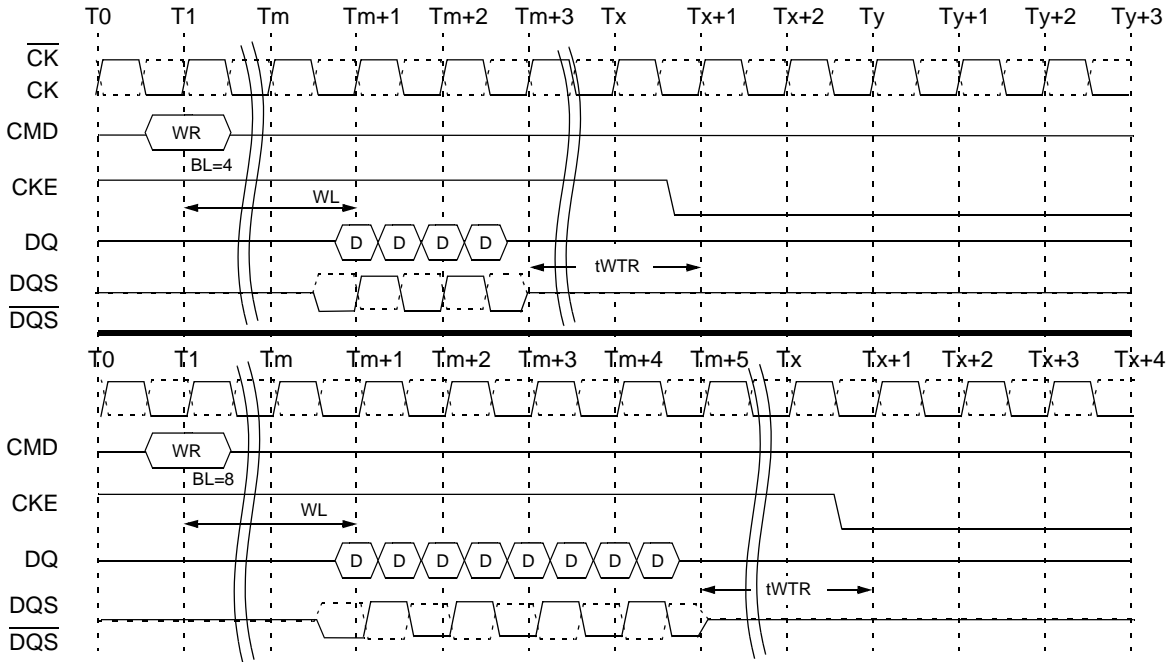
T0 T1 Tm Tm+1 Tm+2 Tm+3 Tx Tx+1 Tx+2 Ty Ty+1 Ty+2 Ty+3

$\overline{CK}$
CK
CMD
WR
BL=4
CKE
WL
DQ
D D D D
tWTR
DQS
$\overline{DQS}$

T0 T1 Tm Tm+1 Tm+2 Tm+3 Tm+4 Tm+5 Tx Tx+1 Tx+2 Tx+3 Tx+4

CMD
WR
BL=8
CKE
WL
DQ
D D D D D D D D
tWTR
DQS
$\overline{DQS}$